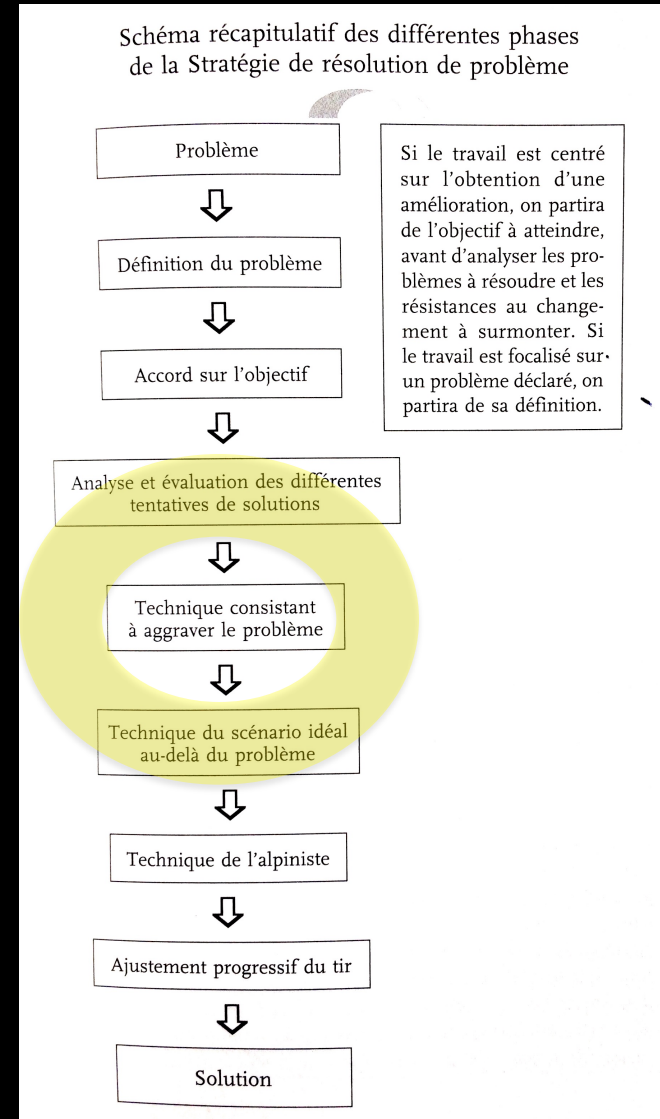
Schéma récapitulatif des différentes phases de la Stratégie de résolution de problème

Problème

Définition du problème

Accord sur l'objectif

Analyse et évaluation des différentes tentatives de solutions

Technique consistant à aggraver le problème

Technique du scénario idéal au-delà du problème

Technique de l'alpiniste

Ajustement progressif du tir

Solution

Si le travail est centré sur l'obtention d'une amélioration, on partira de l'objectif à atteindre, avant d'analyser les problèmes à résoudre et les résistances au changement à surmonter. Si le travail est focalisé sur un problème déclaré, on partira de sa définition.